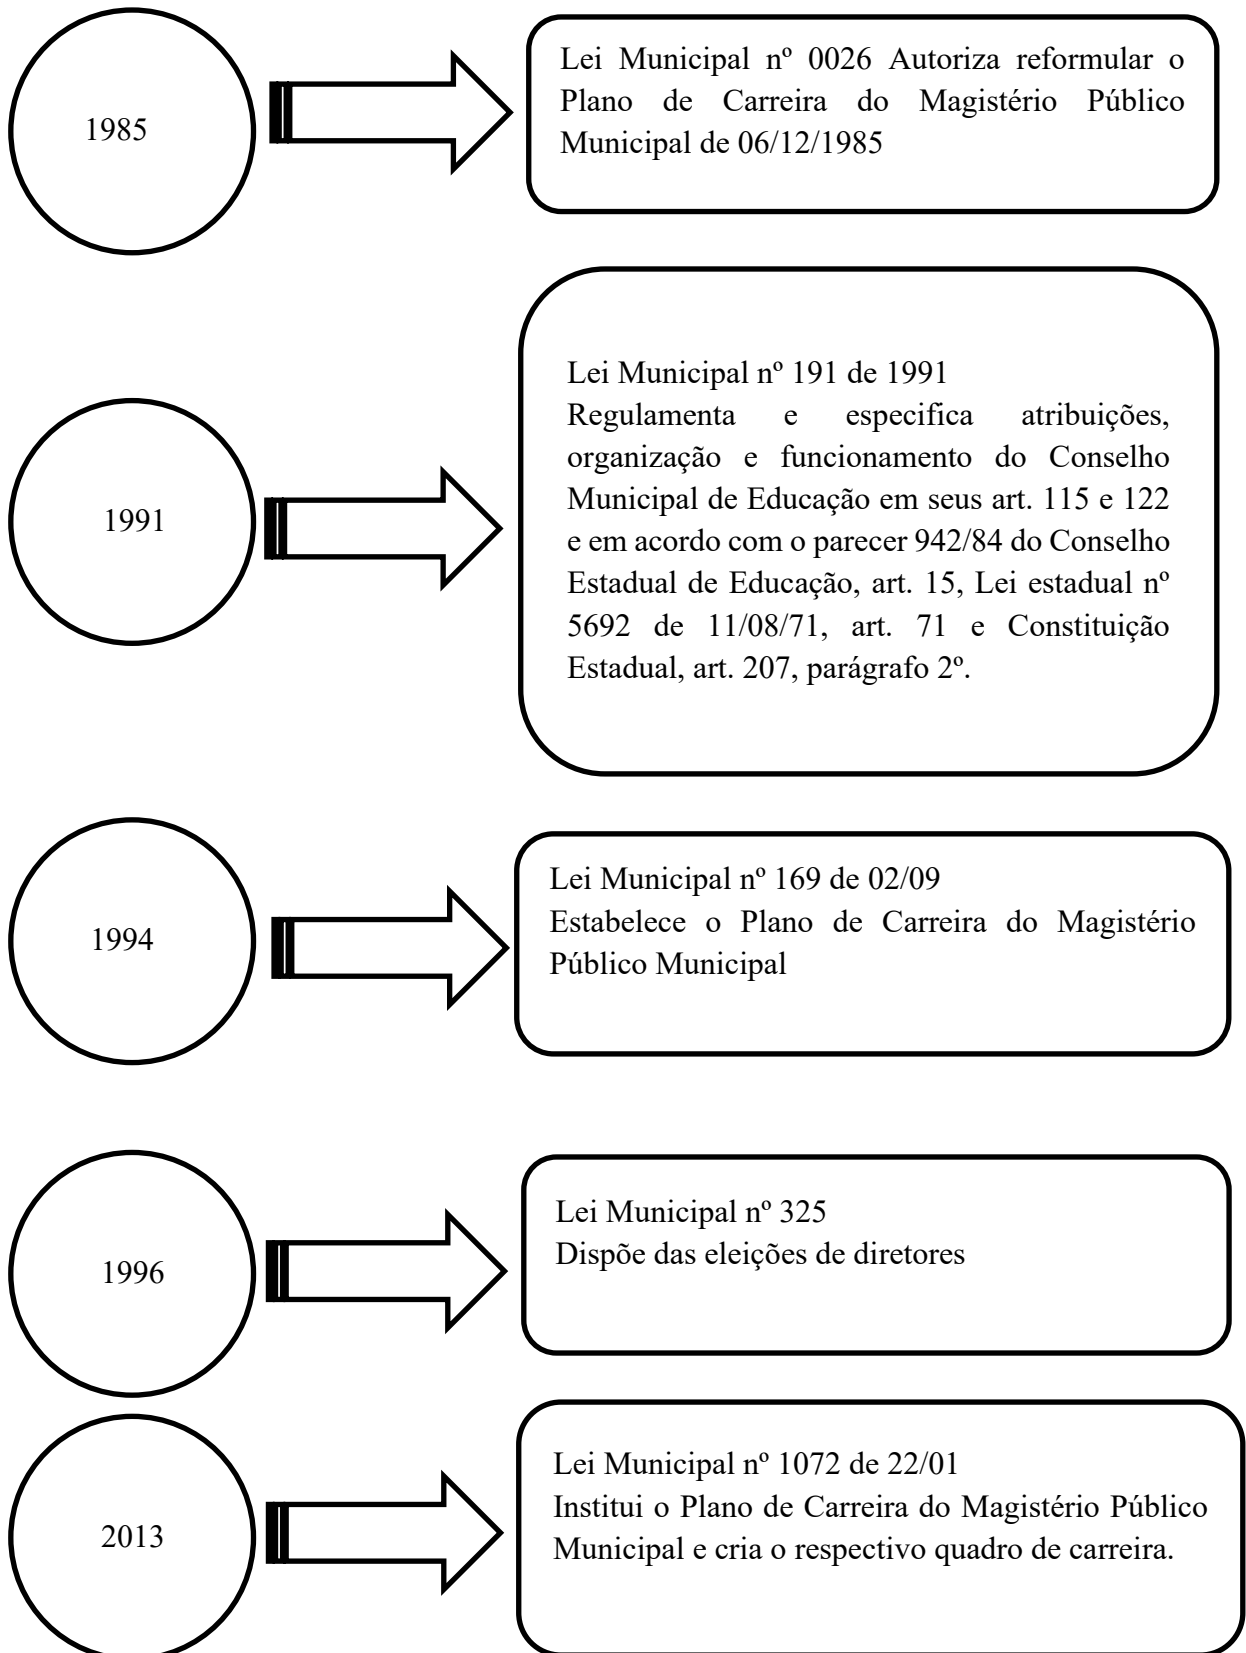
1985

Lei Municipal nº 0026 Autoriza reformular o Plano de Carreira do Magistério Público Municipal de 06/12/1985

1991

Lei Municipal nº 191 de 1991
Regulamenta e especifica atribuições, organização e funcionamento do Conselho Municipal de Educação em seus art. 115 e 122 e em acordo com o parecer 942/84 do Conselho Estadual de Educação, art. 15, Lei estadual nº 5692 de 11/08/71, art. 71 e Constituição Estadual, art. 207, parágrafo 2º.

1994

Lei Municipal nº 169 de 02/09
Estabelece o Plano de Carreira do Magistério Público Municipal

1996

Lei Municipal nº 325
Dispõe das eleições de diretores

2013

Lei Municipal nº 1072 de 22/01
Institui o Plano de Carreira do Magistério Público Municipal e cria o respectivo quadro de carreira.